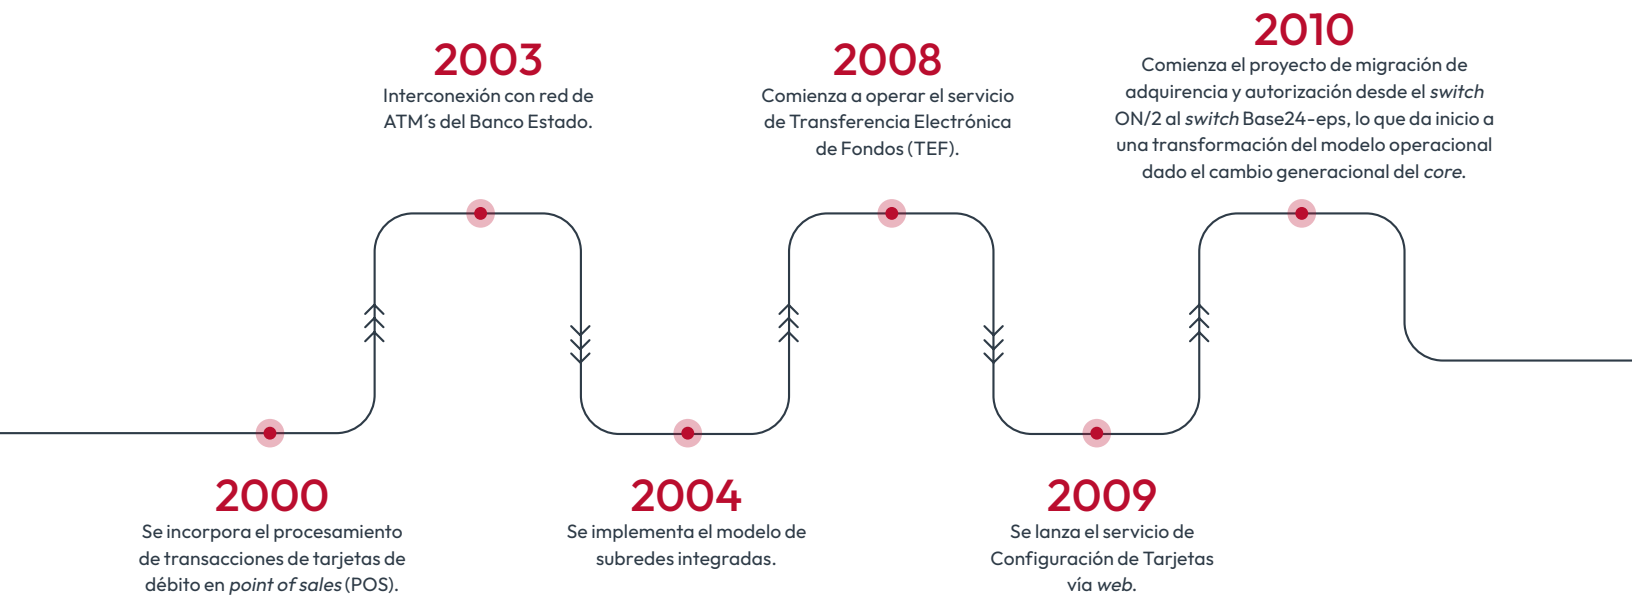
2003
Interconexión con red de ATM´s del Banco Estado.

2008
Comienza a operar el servicio de Transferencia Electrónica de Fondos (TEF).

2010
Comienza el proyecto de migración de adquirencia y autorización desde el switch ON/2 al switch Base24-eps, lo que da inicio a una transformación del modelo operacional dado el cambio generacional del core.

2000
Se incorpora el procesamiento de transacciones de tarjetas de débito en point of sales (POS).

2004
Se implementa el modelo de subredes integradas.

2009
Se lanza el servicio de Configuración de Tarjetas vía web.